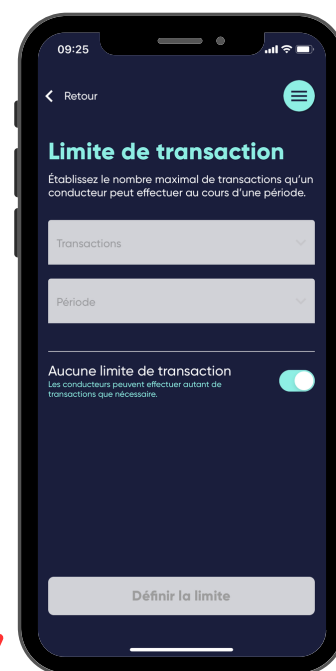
09:25

Retour

Limite de transaction

Établissez le nombre maximal de transactions qu'un conducteur peut effectuer au cours d'une période.

Transactions

Période

Aucune limite de transaction
Les conducteurs peuvent effectuer autant de transactions que nécessaire.

Définir la limite